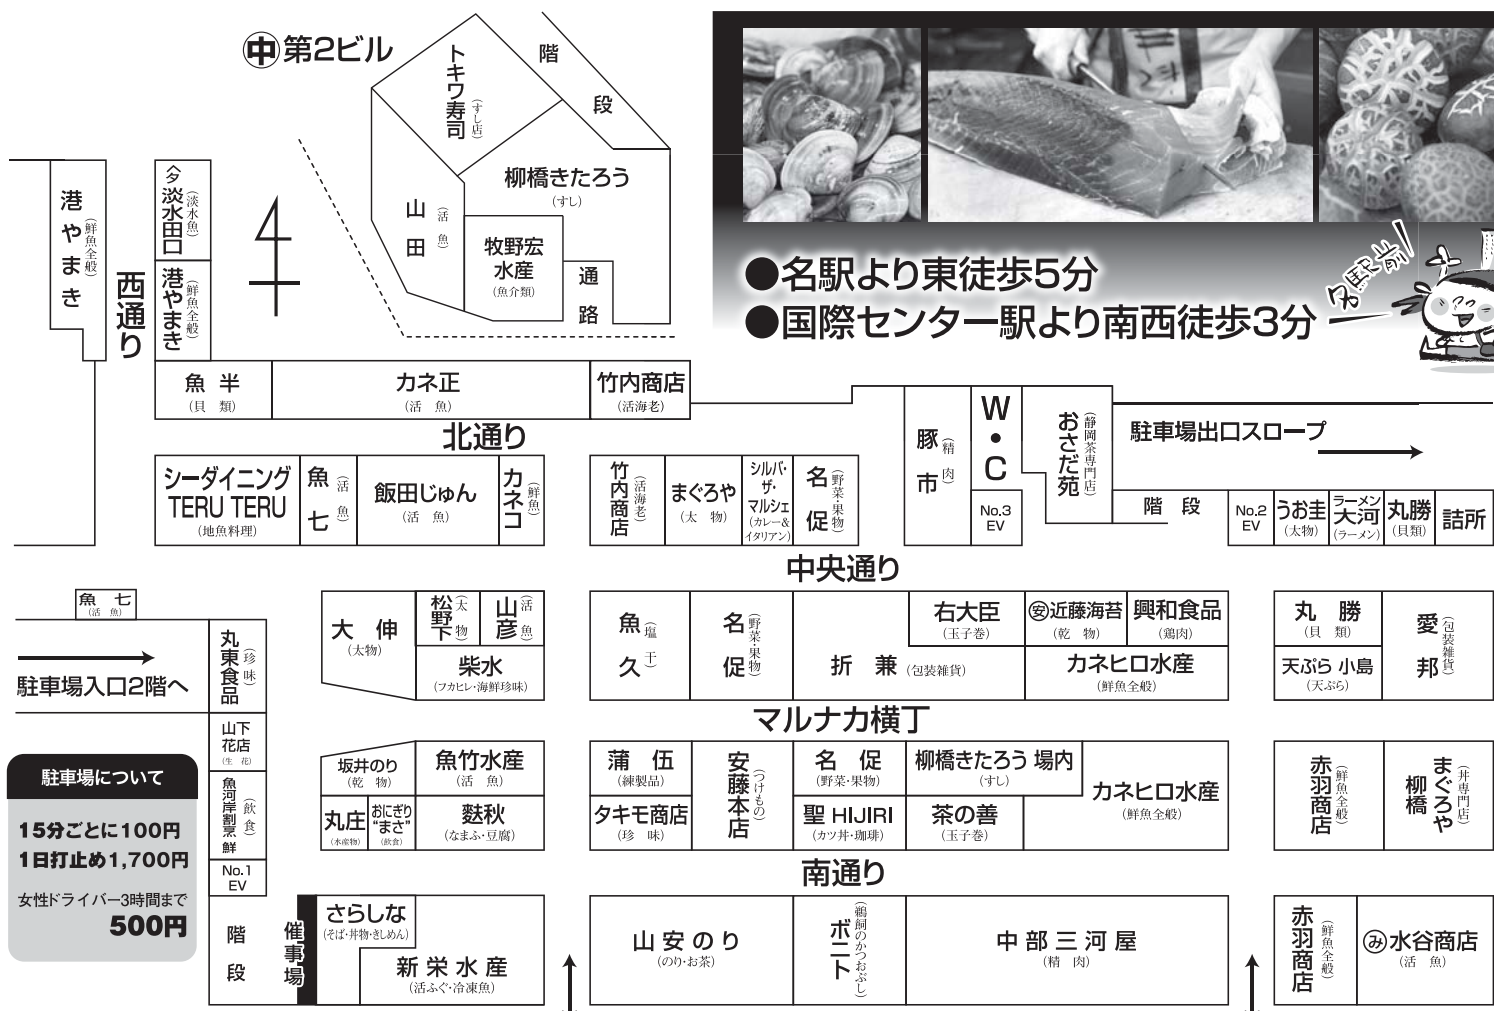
㊥第2ビル

トキワ寿司（すし店）
階段
柳橋きたろう（すし）
山田（活魚）
牧野宏水産（魚介類）
通路

港やまき（鮮魚全般）
西通り
今夕淡水田口（淡水魚）
港やまき（鮮魚全般）

●名駅より東徒歩5分
●国際センター駅より南西徒歩3分

名駅前

魚半（貝類）
カネ正（活魚）
竹内商店（活海老）

北通り

シーダイニング TERU TERU（地魚料理）
魚七（活魚）
飯田じゅん（活魚）
カネコ（鮮魚）
竹内商店（活海老）
まぐろや（太物）
シルバ・ザ・マルシェ（カレー＆イタリアン）
名促（野菜・果物）
豚市（精肉）
W・C
No.3 EV
おさだ苑（静岡茶専門店）
駐車場出口スロープ
階段
No.2 EV
うお主（太物）
ラーメン大河（ラーメン）
丸勝（貝類）
詰所

中央通り

魚七（活魚）
駐車場入口2階へ
丸東食品（珍味）
大伸（太物）
松野下（太物）
山彦（活魚）
柴水（フカヒレ・海鮮珍味）
魚久（塩干）
名促（野菜・果物）
折兼（包装雑貨）
右大臣（玉子巻）
㊛近藤海苔（乾物）
興和食品（鶏肉）
カネヒロ水産（鮮魚全般）
丸勝（貝類）
天ぷら 小島（天ぷら）
愛邦（包装雑貨）

マルナカ横丁

山下花店（生花）
魚河岸割烹鮮（飲食）
No.1 EV

駐車場について
15分ごとに100円
1日打止め1,700円
女性ドライバー3時間まで
500円

坂井のり（乾物）
魚竹水産（活魚）
丸庄（水産物）
おにぎり“まさ”（飲食）
麸秋（なまふ・豆腐）
蒲伍（練製品）
タキモ商店（珍味）
安藤本店（つけもの）
名促（野菜・果物）
聖 HIJIRI（カツ丼・珈琲）
柳橋きたろう 場内（すし）
茶の善（玉子巻）
カネヒロ水産（鮮魚全般）
赤羽商店（鮮魚全般）
まぐろや柳橋（丼専門店）

南通り

階段
催事場
さらしな（そば・丼物・きしめん）
新栄水産（活ふぐ・冷凍魚）
山安のり（のり・お茶）
ボニート（鶉飼のかつおぶし）
中部三河屋（精肉）
赤羽商店（鮮魚全般）
㋯水谷商店（活魚）